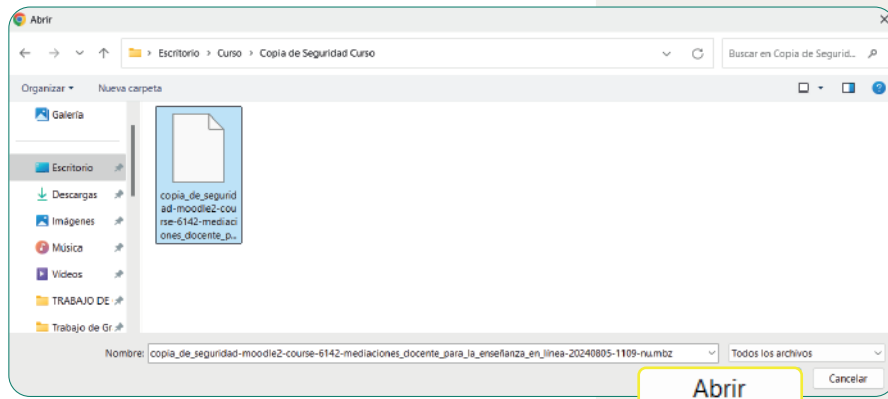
Abrir

Escritorio › Curso › Copia de Seguridad Curso

Buscar en Copia de Segurid...

Organizar ▾ Nueva carpeta

Galería

Escritorio

Descargas

Imágenes

Música

Vídeos

TRABAJO DE

Trabajo de Gr

copia_de_seguridad-moodle2-course-6142-mediaciones_docente_p...

Nombre: copia_de_seguridad-moodle2-course-6142-mediaciones_docente_para_la_enseñanza_en_linea-20240805-1109-nu.mbz

Todos los archivos

Abrir

Cancelar